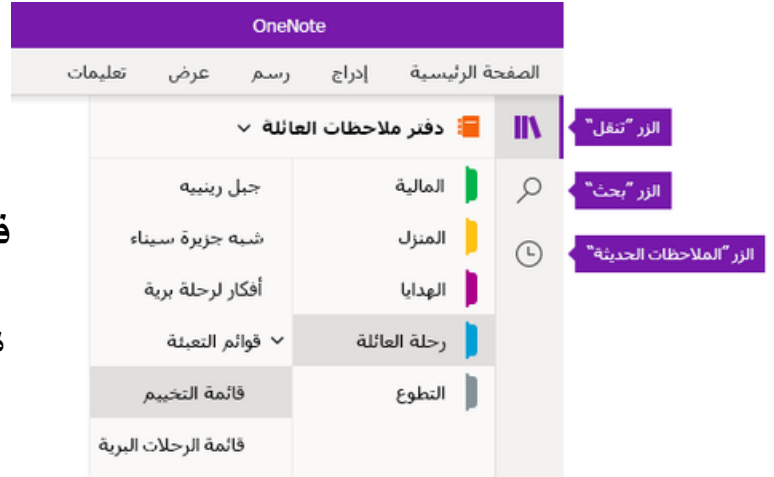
OneNote

الصفحة الرئيسية إدراج رسم عرض تعليمات

الزر "تنقل"

الزر "بحث"

الزر "الملاحظات الحديثة"

دفتر ملاحظات العائلة

المالية
المنزل
الهدايا
رحلة العائلة
التطوع

جبل رينييه
شبه جزيرة سيناء
أفكار لرحلة برية
قوائم التعبئة
قائمة التخييم
قائمة الرحلات البرية

ق
ة